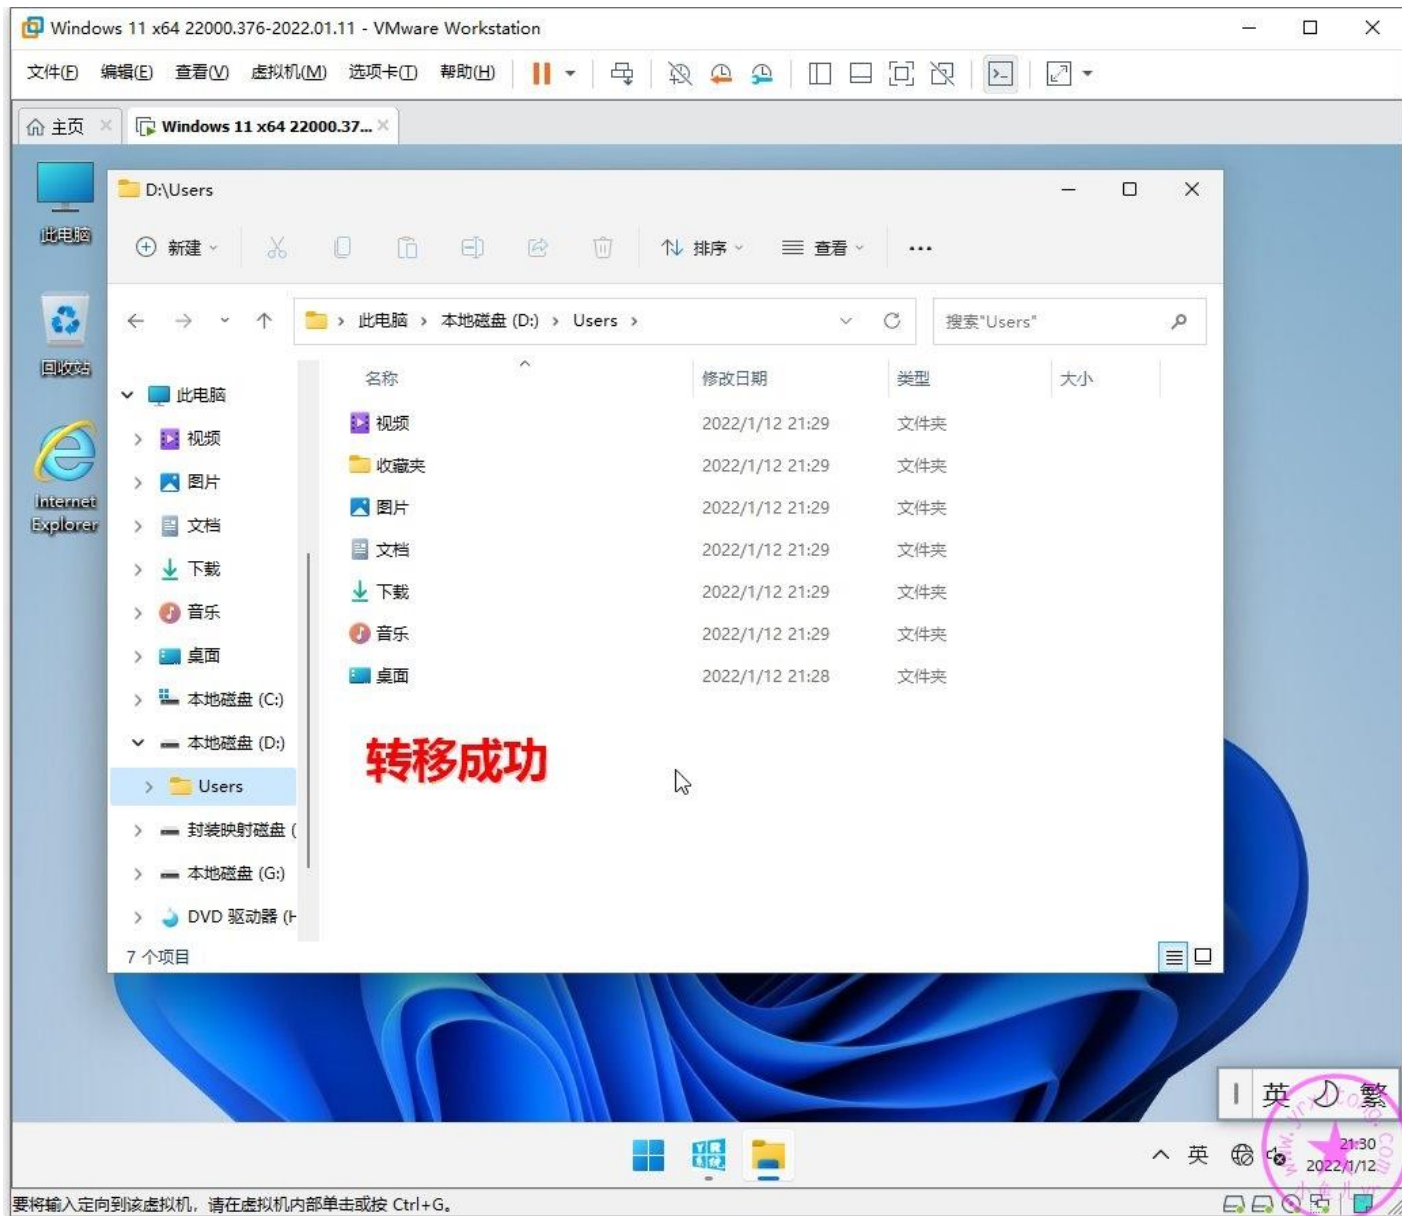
Windows 11 x64 22000.376-2022.01.11 - VMware Workstation

文件(F) 编辑(E) 查看(V) 虚拟机(M) 选项卡(T) 帮助(H)

主页 Windows 11 x64 22000.37...

此电脑

回收站

Internet Explorer

D:\Users

新建 排序 查看 ...

此电脑 › 本地磁盘 (D:) › Users ›

搜索"Users"

| 名称 | 修改日期 | 类型 | 大小 |
|---|---|---|---|
| 视频 | 2022/1/12 21:29 | 文件夹 | |
| 收藏夹 | 2022/1/12 21:29 | 文件夹 | |
| 图片 | 2022/1/12 21:29 | 文件夹 | |
| 文档 | 2022/1/12 21:29 | 文件夹 | |
| 下载 | 2022/1/12 21:29 | 文件夹 | |
| 音乐 | 2022/1/12 21:29 | 文件夹 | |
| 桌面 | 2022/1/12 21:28 | 文件夹 | |

此电脑
视频
图片
文档
下载
音乐
桌面
本地磁盘 (C:)
本地磁盘 (D:)
Users
封装映射磁盘 (
本地磁盘 (G:)
DVD 驱动器 (F

转移成功

7 个项目

英 繁

英 21:30 2022/1/12

要将输入定向到该虚拟机，请在虚拟机内部单击或按 Ctrl+G。